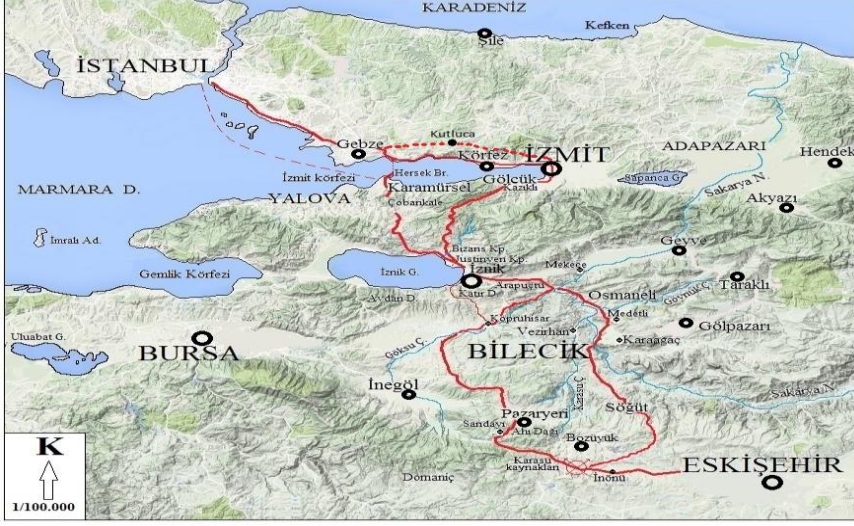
KARADENİZ
Kefken
Şile
İSTANBUL
Gebze
Kutluca
Körfez
İZMİT
ADAPAZARI
Hendek
MARMARA D.
İzmit körfezi
Hersek Br.
Karamürsel
Gölcük
Kazıklı
Sapanca G.
Sakarya N.
Akyazı
YALOVA
Çobankale
İmralı Ad.
Bizans Kp.
Justinyen Kp.
Geyve
Gemlik Körfezi
İznik G.
İznik
Mekece
Taraklı
Arapuştu
Katır D.
Avdan D.
Osmaneli
Göynük Ç.
Köprühisar
Medetli
Gölpazarı
Uluabat G.
Vezirhan
BURSA
BİLECİK
Karaağaç
Göksu Ç.
Karasu Ç.
Sakarya N.
İnegöl
Söğüt
Pazaryeri
Sandayı
Ahi Dağı
Bozüyük
Karasu kaynakları
ESKİŞEHİR
Domaniç
İnönü
K
1/100.000